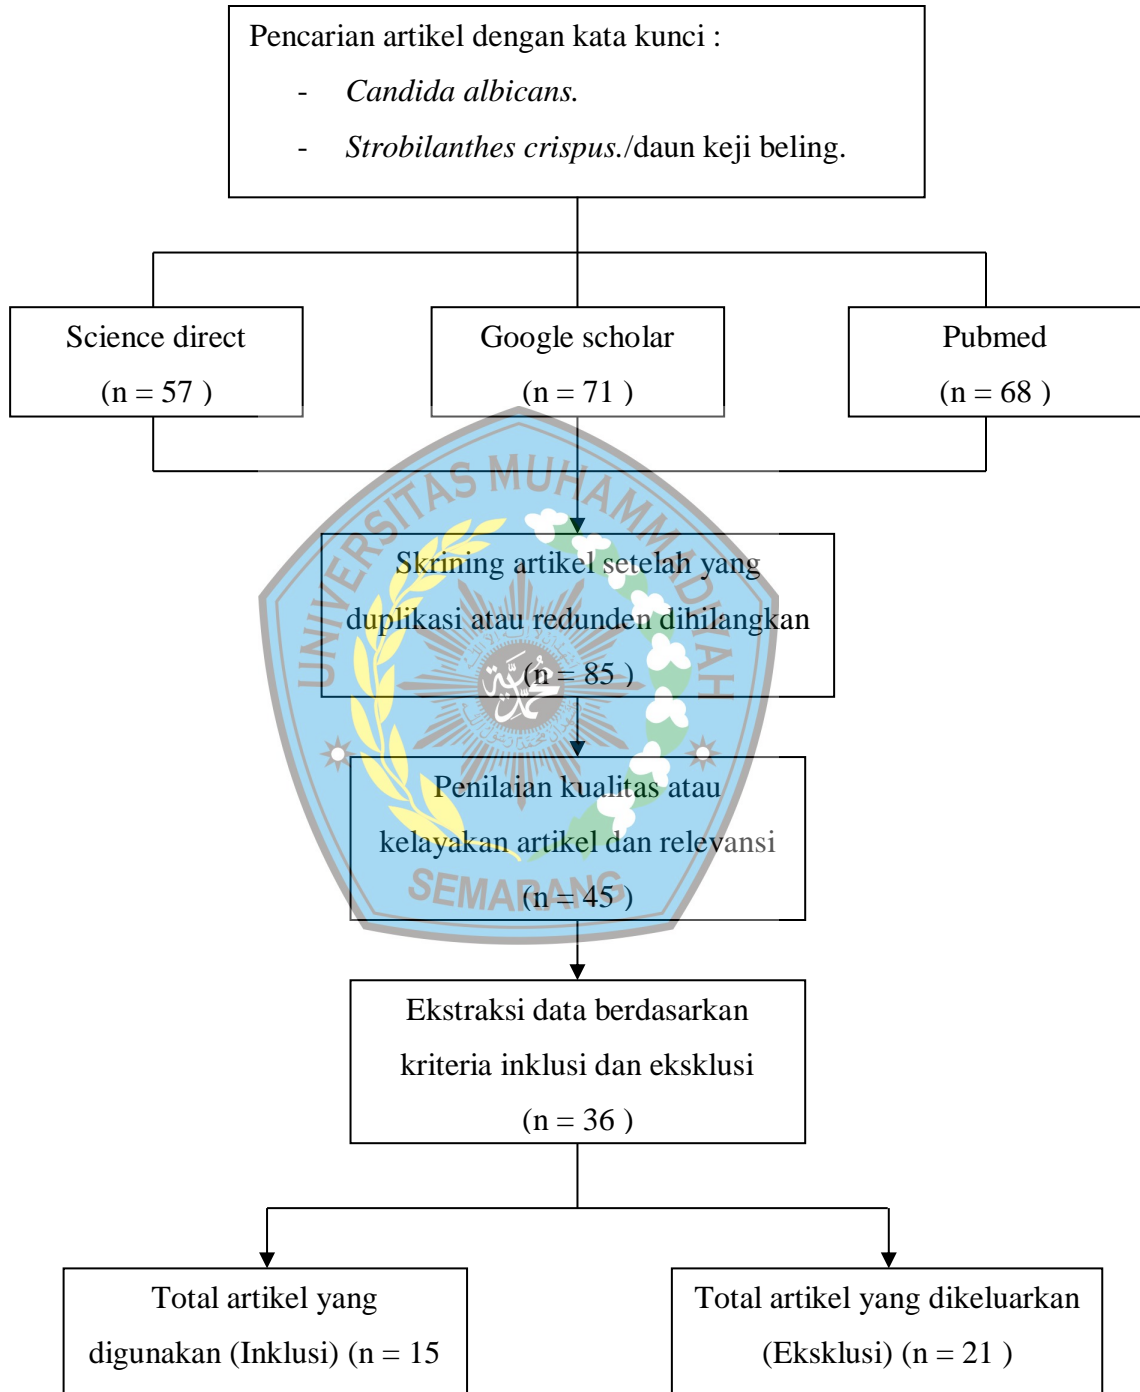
Pencarian artikel dengan kata kunci :

- *Candida albicans.*
- *Strobilanthes crispus.*/daun keji beling.

Science direct
(n = 57 )

Google scholar
(n = 71 )

Pubmed
(n = 68 )

UNIVERSITAS MUHAMMADIYAH SEMARANG

Skrining artikel setelah yang duplikasi atau redunden dihilangkan
(n = 85 )

Penilaian kualitas atau kelayakan artikel dan relevansi
(n = 45 )

Ekstraksi data berdasarkan kriteria inklusi dan eksklusi
(n = 36 )

Total artikel yang digunakan (Inklusi) (n = 15

Total artikel yang dikeluarkan (Eksklusi) (n = 21 )